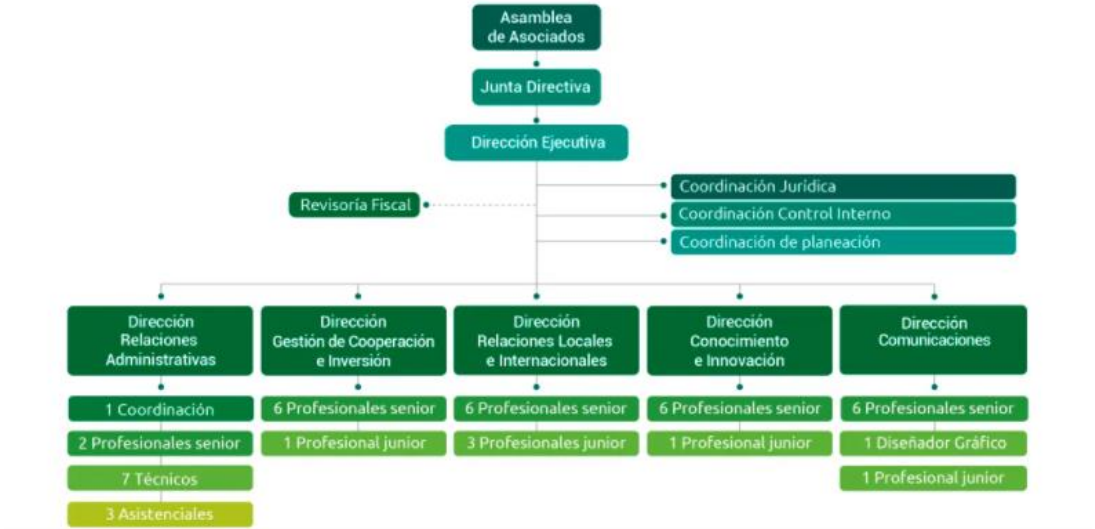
Asamblea de Asociados

Junta Directiva

Dirección Ejecutiva

Revisoría Fiscal

Coordinación Jurídica

Coordinación Control Interno

Coordinación de planeación

Dirección Relaciones Administrativas

1 Coordinación

2 Profesionales senior

7 Técnicos

3 Asistenciales

Dirección Gestión de Cooperación e Inversión

6 Profesionales senior

1 Profesional junior

Dirección Relaciones Locales e Internacionales

6 Profesionales senior

3 Profesionales junior

Dirección Conocimiento e Innovación

6 Profesionales senior

1 Profesional junior

Dirección Comunicaciones

6 Profesionales senior

1 Diseñador Gráfico

1 Profesional junior